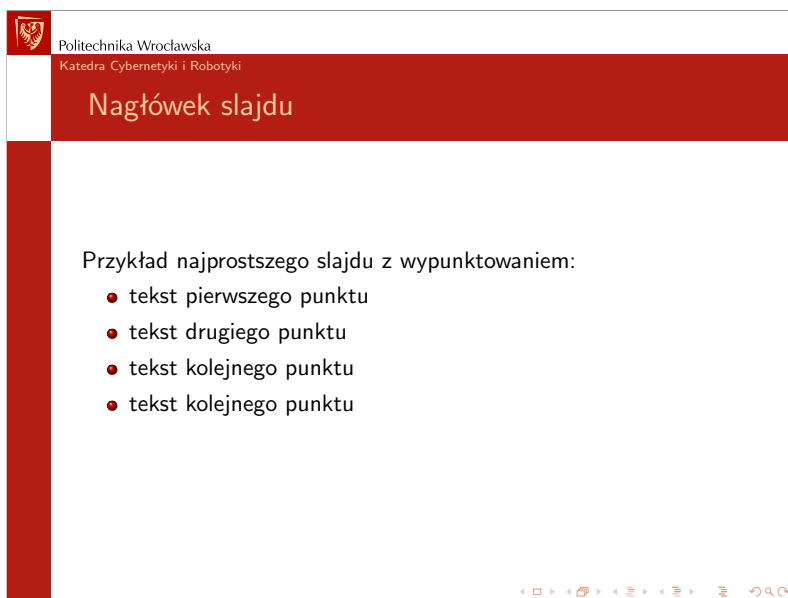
Politechnika Wrocławska

Katedra Cybernetyki i Robotyki

Nagłówek slajdu

Przykład najprostszego slajdu z wypunktowaniem:

- tekst pierwszego punktu
- tekst drugiego punktu
- tekst kolejnego punktu
- tekst kolejnego punktu